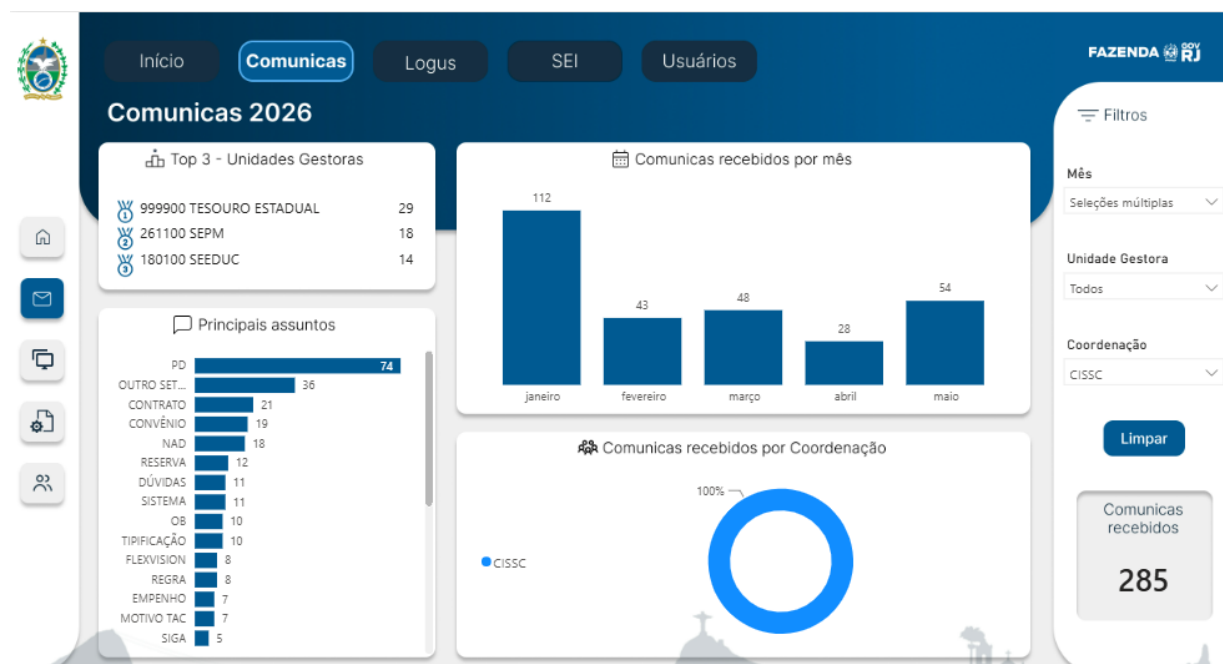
Início Comunicas Logus SEI Usuários

FAZENDA GOV RJ

Comunicas 2026

Top 3 - Unidades Gestoras

| 999900 TESOURO ESTADUAL | 29 |
|---|---|
| 261100 SEPM | 18 |
| 180100 SEEDUC | 14 |

Comunicas recebidos por mês

| janeiro | fevereiro | março | abril | maio |
|---|---|---|---|---|
| 112 | 43 | 48 | 28 | 54 |

Principais assuntos

| PD | 74 |
|---|---|
| OUTRO SET... | 36 |
| CONTRATO | 21 |
| CONVÊNIO | 19 |
| NAD | 18 |
| RESERVA | 12 |
| DÚVIDAS | 11 |
| SISTEMA | 11 |
| OB | 10 |
| TIPIFICAÇÃO | 10 |
| FLEXVISION | 8 |
| REGRA | 8 |
| EMPENHO | 7 |
| MOTIVO TAC | 7 |
| SIGA | 5 |

Comunicas recebidos por Coordenação

100%

CISSC

Filtros

Mês
Seleções múltiplas

Unidade Gestora
Todos

Coordenação
CISSC

Limpar

Comunicas recebidos
285